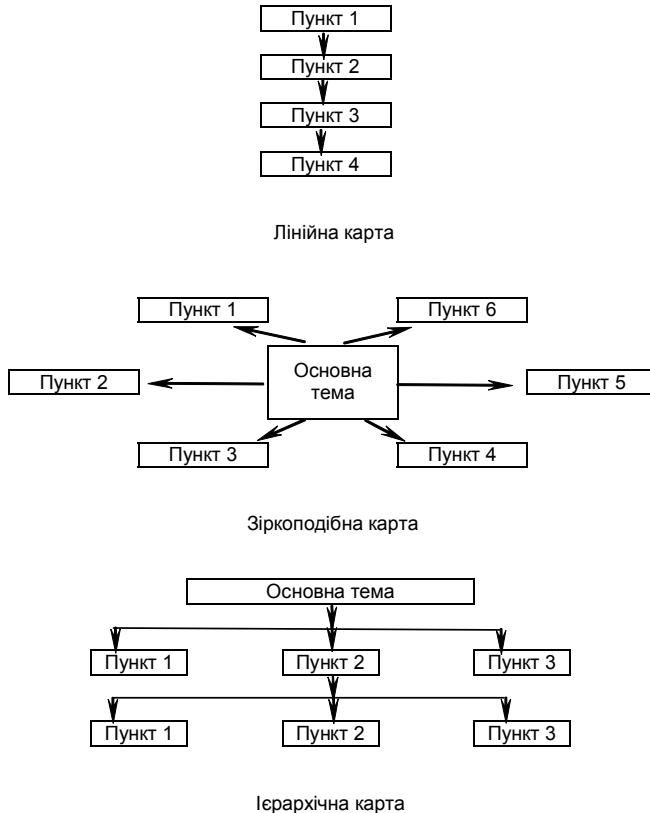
Пункт 1
Пункт 2
Пункт 3
Пункт 4

Лінійна карта

Пункт 1
Пункт 6
Пункт 2
Основна тема
Пункт 5
Пункт 3
Пункт 4

Зіркоподібна карта

Основна тема
Пункт 1
Пункт 2
Пункт 3
Пункт 1
Пункт 2
Пункт 3

Ієрархічна карта